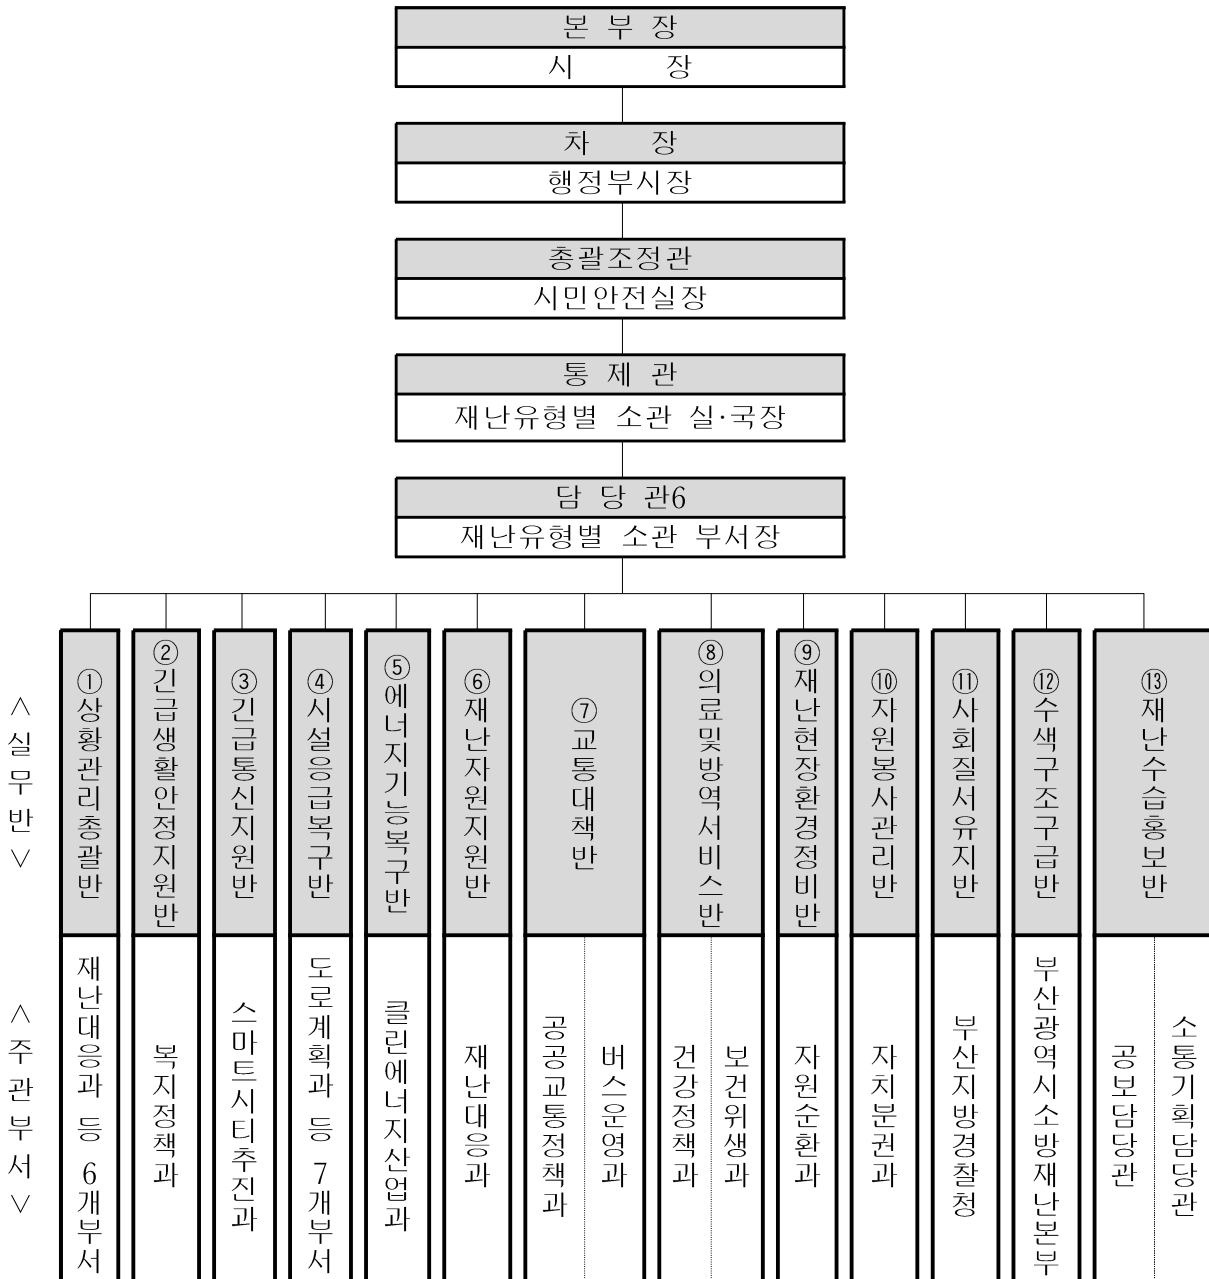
본 부 장
시 장

차 장
행정부시장

총괄조정관
시민안전실장

통 제 관
재난유형별 소관 실·국장

담 당 관6
재난유형별 소관 부서장

<실무반>

| ①상황관리총괄반 | ②긴급생활안정지원반 | ③긴급통신지원반 | ④시설응급복구반 | ⑤에너지기능복구반 | ⑥재난자원지원반 | ⑦교통대책반 | ⑧의료및방역서비스반 | ⑨재난현장환경정비반 | ⑩자원봉사관리반 | ⑪사회질서유지반 | ⑫수색구조구급반 | ⑬재난수습홍보반 |
|---|---|---|---|---|---|---|---|---|---|---|---|---|
| 재난대응과 등 6개부서 | 복지정책과 | 스마트시티추진과 | 도로계획과 등 7개부서 | 클린에너지산업과 | 재난대응과 | 공공교통정책과 / 버스운영과 | 건강정책과 / 보건위생과 | 자원순환과 | 자치분권과 | 부산지방경찰청 | 부산광역시소방재난본부 | 공보담당관 / 소통기획담당관 |

<주관부서>